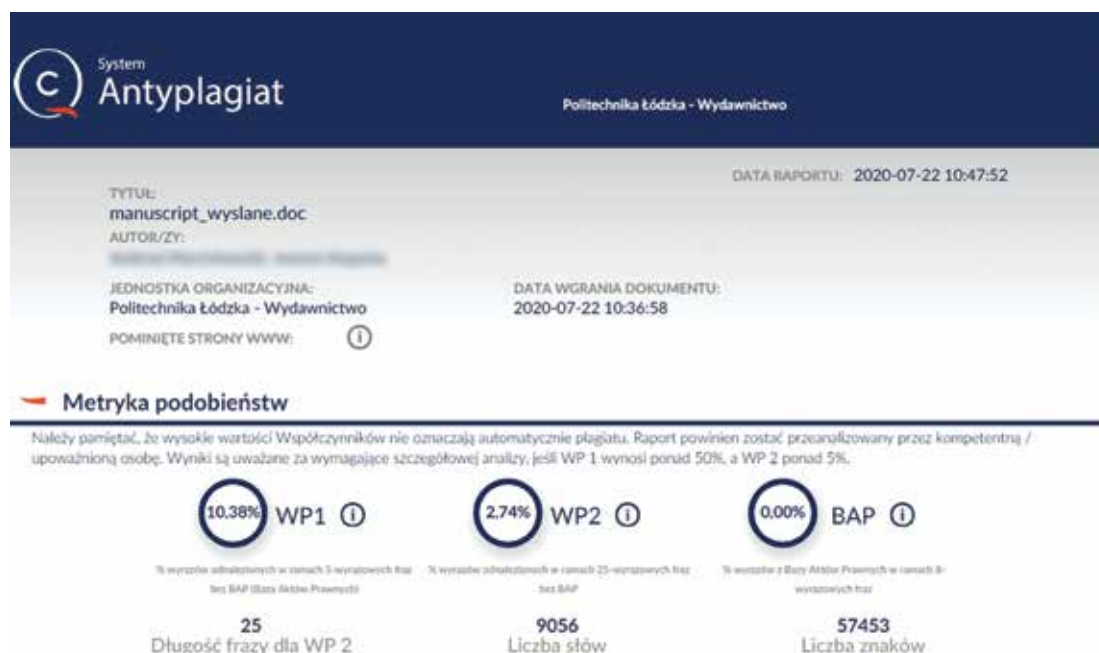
System
Antyplagiat

Politechnika Łódzka - Wydawnictwo

DATA RAPORTU: 2020-07-22 10:47:52

TYTUŁ:
manuscript_wyslane.doc
AUTOR/ZY:
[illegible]

JEDNOSTKA ORGANIZACYJNA:
Politechnika Łódzka - Wydawnictwo

DATA WGRANIA DOKUMENTU:
2020-07-22 10:36:58

POMINIĘTE STRONY WWW:

Metryka podobieństw

Należy pamiętać, że wysokie wartości Współczynników nie oznaczają automatycznie plagiatu. Raport powinien zostać przeanalizowany przez kompetentną / upoważnioną osobę. Wyniki są uważane za wymagające szczegółowej analizy, jeśli WP 1 wynosi ponad 50%, a WP 2 ponad 5%.

10,38% WP1

% wyrazów odnalezionych w ramach 5-wyrazowych fraz bez BAP (Bazy Aktów Prawnych)

2,74% WP2

% wyrazów odnalezionych w ramach 25-wyrazowych fraz bez BAP

0,00% BAP

% wyrazów z Bazy Aktów Prawnych w ramach 8-wyrazowych fraz

25
Długość frazy dla WP 2

9056
Liczba słów

57453
Liczba znaków